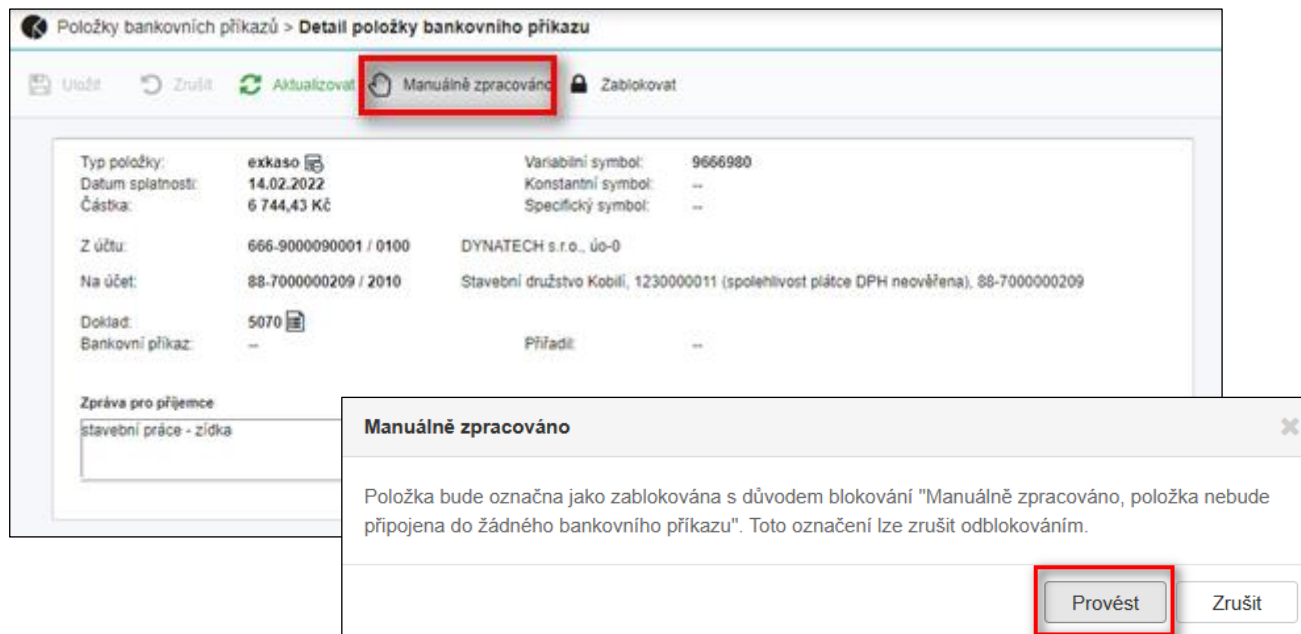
Položky bankovních příkazů > Detail položky bankovního příkazu

Uložit Zrušit Aktualizovat Manuálně zpracováno Zablokovat

Typ položky: exkaso
Datum splatnosti: 14.02.2022
Částka: 6 744,43 Kč

Variabilní symbol: 9666980
Konstantní symbol: --
Specifický symbol: --

Z účtu: 666-9000090001 / 0100 DYNATECH s.r.o., úo-0

Na účet: 88-7000000209 / 2010 Stavební družstvo Kobilí, 1230000011 (spolehlivost plátce DPH neověřena), 88-7000000209

Doklad: 5070
Bankovní příkaz: --
Přiřadil: --

Zpráva pro příjemce
stavební práce - zídka

Manuálně zpracováno

Položka bude označna jako zablokována s důvodem blokování "Manuálně zpracováno, položka nebude připojena do žádného bankovního příkazu". Toto označení lze zrušit odblokováním.

Provést Zrušit